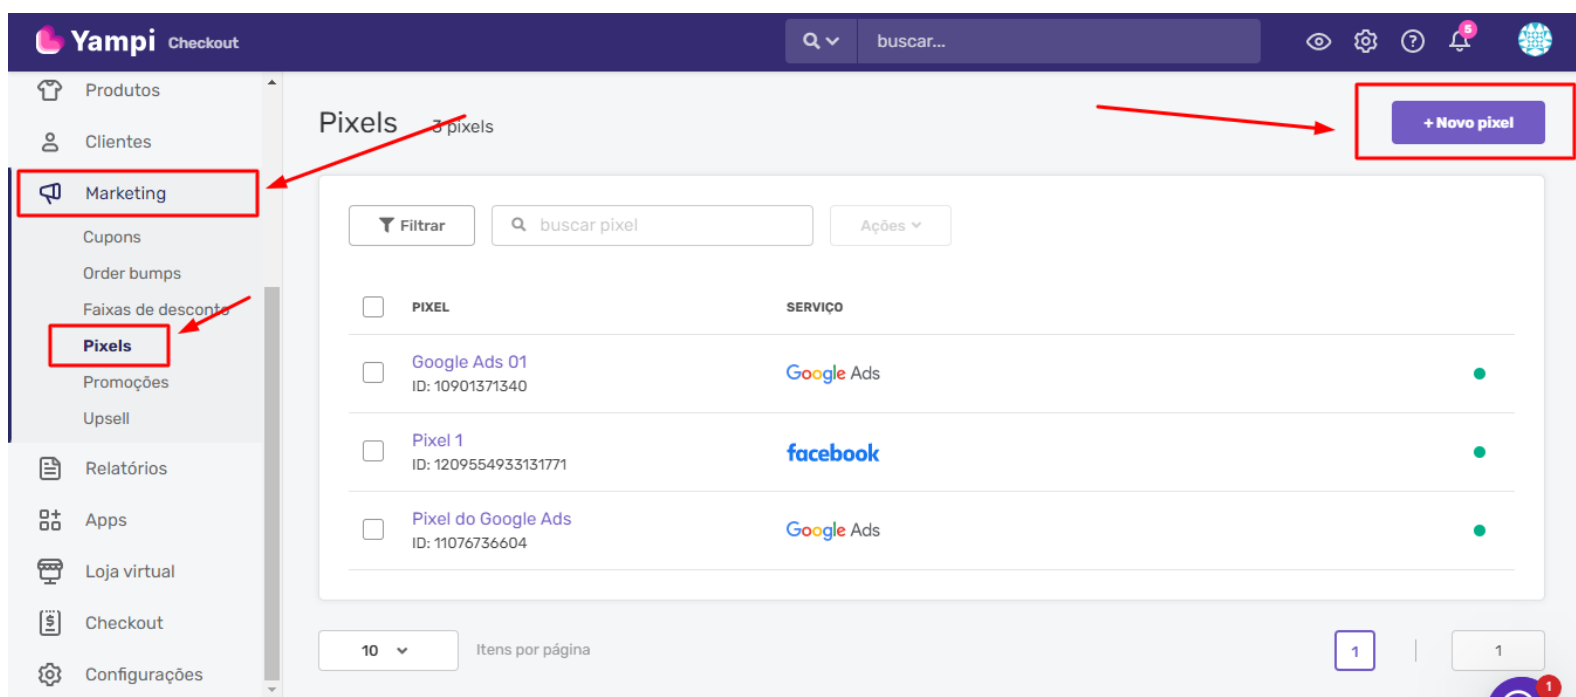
Yampi Checkout

buscar...

5

Produtos

Clientes

Marketing

Cupons

Order bumps

Faixas de desconto

Pixels

Promoções

Upsell

Relatórios

Apps

Loja virtual

Checkout

Configurações

Pixels 3 pixels

+ Novo pixel

Filtrar

buscar pixel

Ações

| | PIXEL | SERVIÇO | |
|---|---|---|---|
| | Google Ads 01 ID: 10901371340 | Google Ads | |
| | Pixel 1 ID: 1209554933131771 | facebook | |
| | Pixel do Google Ads ID: 11076736604 | Google Ads | |

10

Itens por página

1

1

1